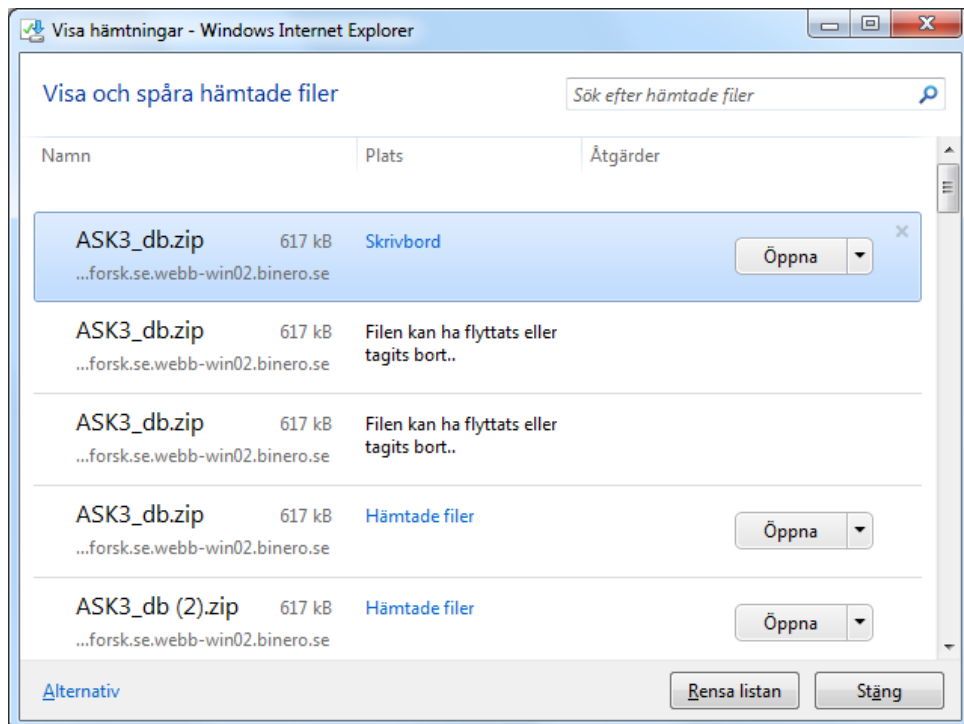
Visa hämtningar - Windows Internet Explorer

Visa och spåra hämtade filer

Sök efter hämtade filer

| Namn | | Plats | Åtgärder |
|---|---|---|---|
| ASK3_db.zip ...forsk.se.webb-win02.binero.se | 617 kB | Skrivbord | Öppna |
| ASK3_db.zip ...forsk.se.webb-win02.binero.se | 617 kB | Filen kan ha flyttats eller tagits bort.. | |
| ASK3_db.zip ...forsk.se.webb-win02.binero.se | 617 kB | Filen kan ha flyttats eller tagits bort.. | |
| ASK3_db.zip ...forsk.se.webb-win02.binero.se | 617 kB | Hämtade filer | Öppna |
| ASK3_db (2).zip ...forsk.se.webb-win02.binero.se | 617 kB | Hämtade filer | Öppna |

Alternativ

Rensa listan

Stäng